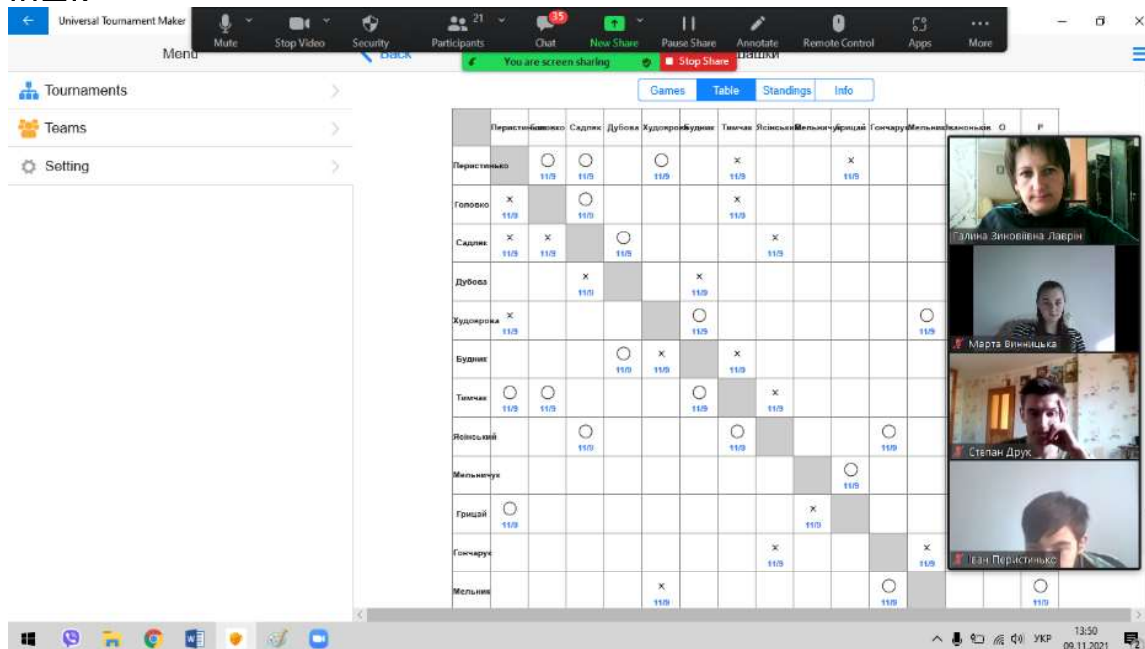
Universal Tournament Maker

Mute Stop Video Security 21 Participants 35 Chat New Share Pause Share Annotate Remote Control Apps More

Menu Back шашки

You are screen sharing Stop Share

Tournaments
Teams
Setting

Games Table Standings Info

| | Перистенько | Головко | Садляк | Дубова | Художрока | Будник | Тимчак | Ясінський | Мельничук | Грицай | Гончарук | Мельник | Канонъюк | О | Р |
|---|---|---|---|---|---|---|---|---|---|---|---|---|---|---|---|
| Перистенько | | ○ 11/9 | ○ 11/9 | | ○ 11/9 | | × 11/9 | | | × 11/9 | | | | | |
| Головко | × 11/9 | | ○ 11/9 | | | | × 11/9 | | | | | | | | |
| Садляк | × 11/9 | × 11/9 | | ○ 11/9 | | | | × 11/9 | | | | | | | |
| Дубова | | | × 11/9 | | | × 11/9 | | | | | | | | | |
| Художрока | × 11/9 | | | | | ○ 11/9 | | | | | | ○ 11/9 | | | |
| Будник | | | | ○ 11/9 | × 11/9 | | × 11/9 | | | | | | | | |
| Тимчак | ○ 11/9 | ○ 11/9 | | | | ○ 11/9 | | × 11/9 | | | | | | | |
| Ясінський | | | ○ 11/9 | | | | ○ 11/9 | | | | ○ 11/9 | | | | |
| Мельничук | | | | | | | | | | ○ 11/9 | | | | | |
| Грицай | ○ 11/9 | | | | | | | | × 11/9 | | | | | | |
| Гончарук | | | | | | | | × 11/9 | | | | × 11/9 | | | |
| Мельник | | | | | × 11/9 | | | | | | ○ 11/9 | | | ○ 11/9 | |

Галина Зиновіївна Лаврін
Марта Винницька
Степан Друк
Іван Перистенько

УКР 13:50 09.11.2021